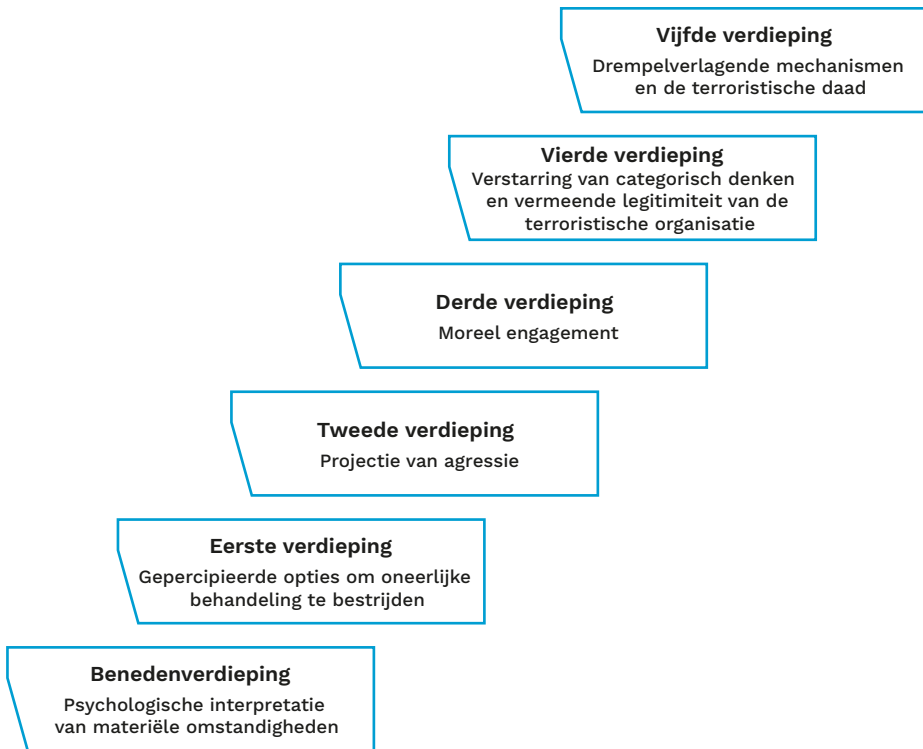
Vijfde verdieping
Drempelverlagende mechanismen en de terroristische daad

Vierde verdieping
Verstarring van categorisch denken en vermeende legitimiteit van de terroristische organisatie

Derde verdieping
Moreel engagement

Tweede verdieping
Projectie van agressie

Eerste verdieping
Gepercipieerde opties om oneerlijke behandeling te bestrijden

Benedenverdieping
Psychologische interpretatie van materiële omstandigheden